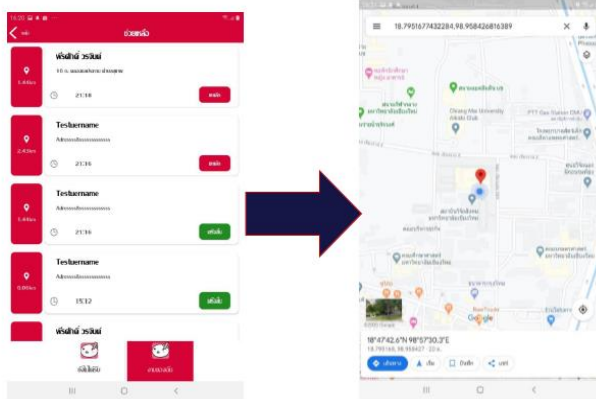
ช่วยเหลือ

พิรพัฒน์ วรวิมล
1.44km
21:14

Testuername
2.45km
21:16

Testuername
1.44km
21:16

Testuername
0.00km
15:12

พิรพัฒน์ วรวิมล

18.7951677432284,98.9584268816389

Chiang Mai University Alumni Club

Google

18°47'42.6"N 98°57'30.3"E
18.795168, 98.958427 · 22 ม.